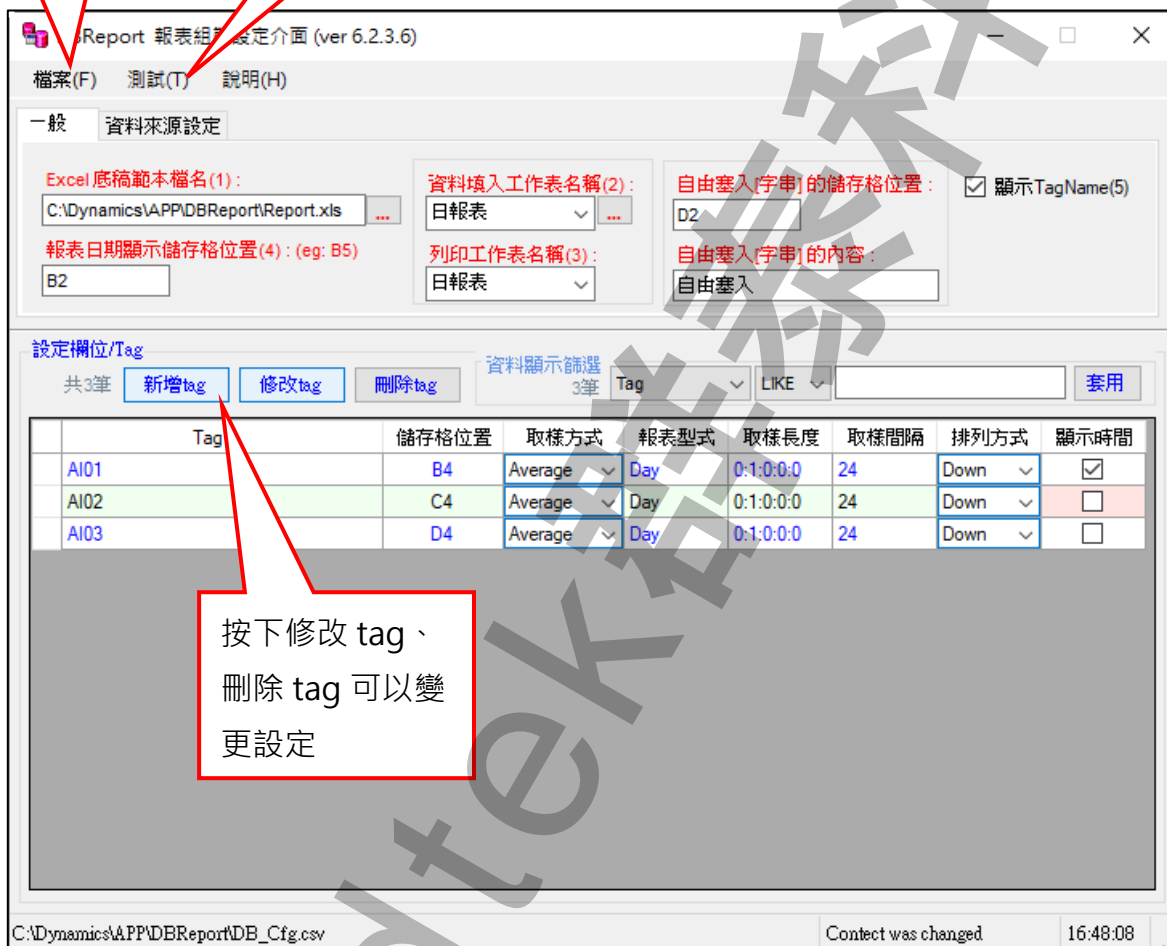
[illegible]sReport 報表組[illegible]設定介面 (ver 6.2.3.6)

檔案(F) 測試(T) 說明(H)

一般 資料來源設定

Excel 底稿範本檔名(1) :
C:\Dynamics\APP\DBReport\Report.xls ...

報表日期顯示儲存格位置(4) : (eg: B5)
B2

資料填入工作表名稱(2) :
日報表 ...

列印工作表名稱(3) :
日報表

自由塞入[字串] 的儲存格位置 :
D2

自由塞入[字串] 的內容 :
自由塞入

☑ 顯示TagName(5)

設定欄位/Tag
共3筆 新增tag 修改tag 刪除tag

資料顯示篩選
3筆 Tag LIKE 套用

| Tag | 儲存格位置 | 取樣方式 | 報表型式 | 取樣長度 | 取樣間隔 | 排列方式 | 顯示時間 |
|---|---|---|---|---|---|---|---|
| AI01 | B4 | Average | Day | 0:1:0:0:0 | 24 | Down | ☑ |
| AI02 | C4 | Average | Day | 0:1:0:0:0 | 24 | Down | ☐ |
| AI03 | D4 | Average | Day | 0:1:0:0:0 | 24 | Down | ☐ |

按下修改 tag、刪除 tag 可以變更設定

C:\Dynamics\APP\DBReport\DB_Cfg.csv Contect was changed 16:48:08